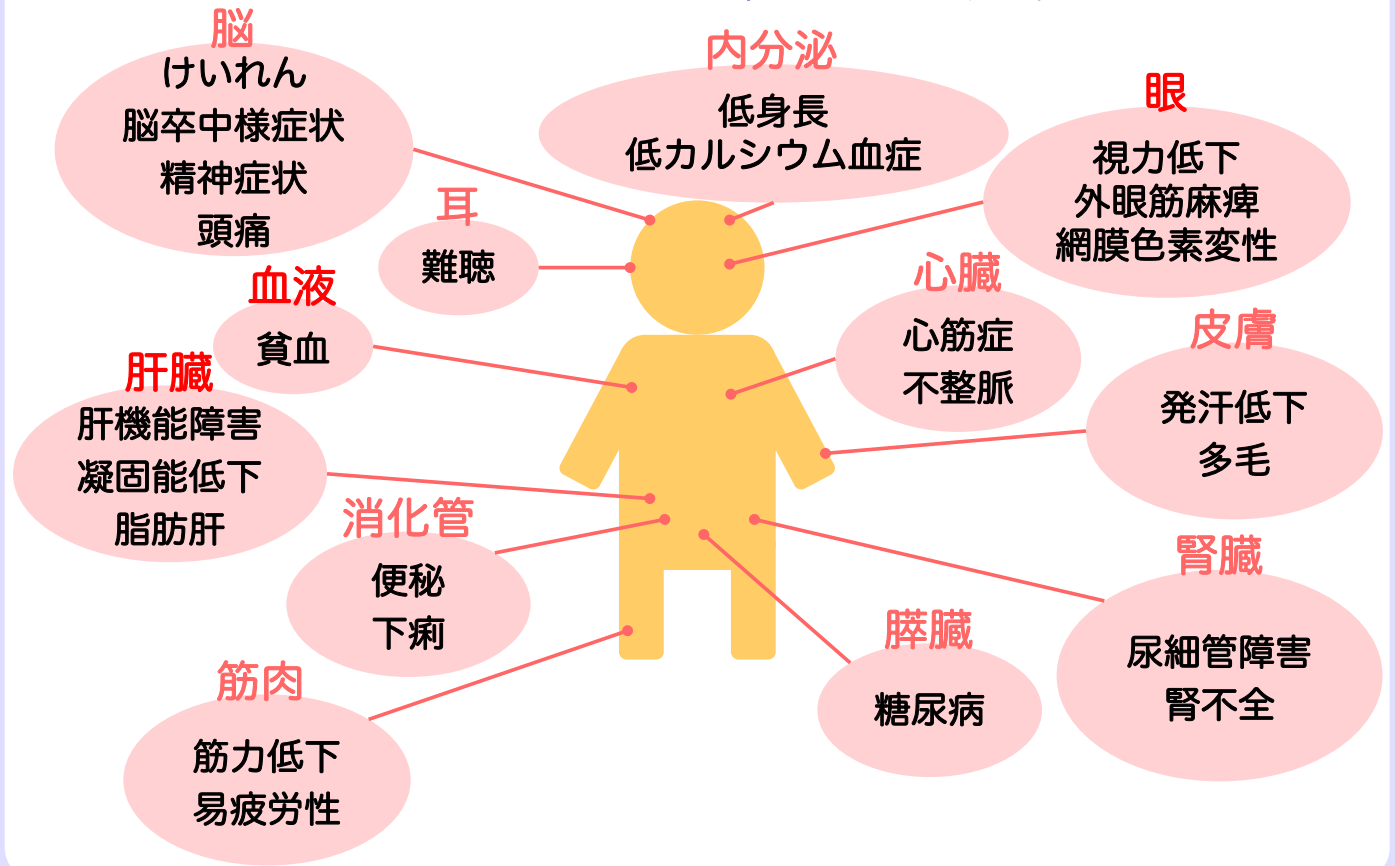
脳
けいれん
脳卒中様症状
精神症状
頭痛

内分泌
低身長
低カルシウム血症

眼
視力低下
外眼筋麻痺
網膜色素変性

耳
難聴

血液
貧血

心臓
心筋症
不整脈

皮膚
発汗低下
多毛

肝臓
肝機能障害
凝固能低下
脂肪肝

消化管
便秘
下痢

腎臓
尿細管障害
腎不全

膵臓
糖尿病

筋肉
筋力低下
易疲労性